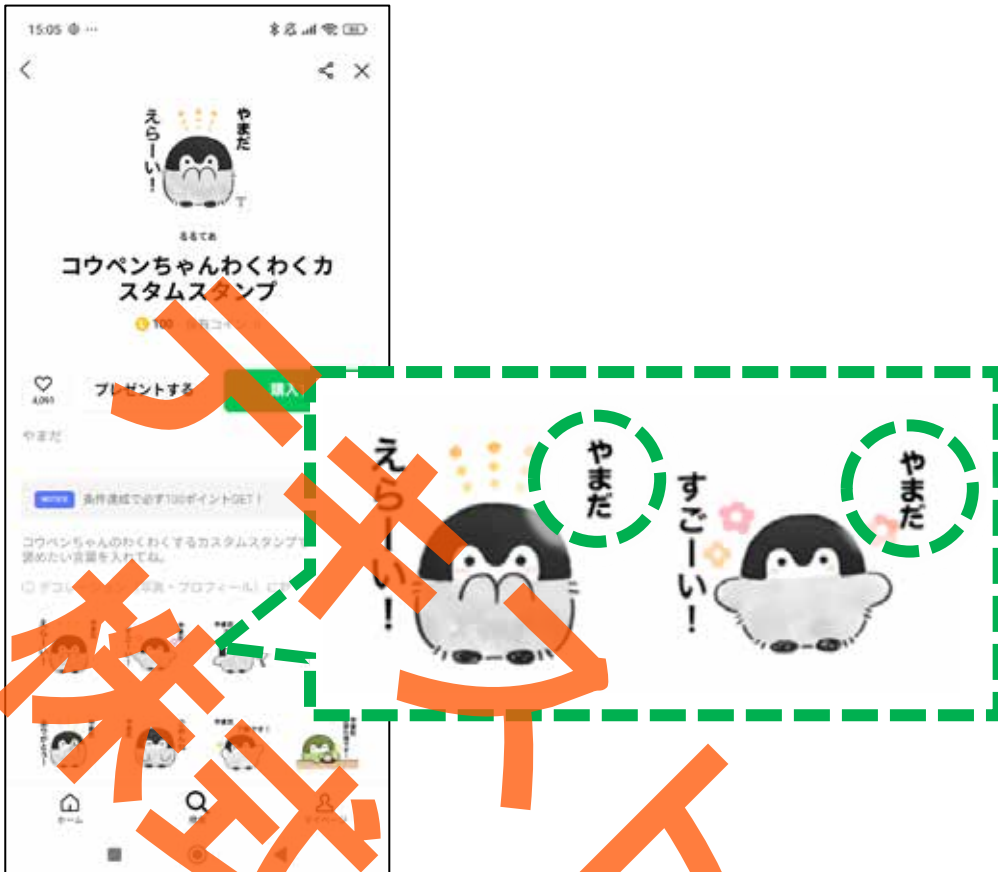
15:05

やまだ
えらーい!

るるてあ

コウペンちゃんわくわくカスタムスタンプ

100 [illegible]

4,091
プレゼントする
購入

やまだ

NOTICE 条件達成で必ず100ポイントGET!

コウペンちゃんのわくわくするカスタムスタンプ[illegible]
褒めたい言葉を入れてね。

デコレ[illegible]写真・プロフィール)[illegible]

ホーム
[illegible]
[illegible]

えらーい!
やまだ

すごーい!
やまだ

リ
ア
ン
参
考
イ
ズ